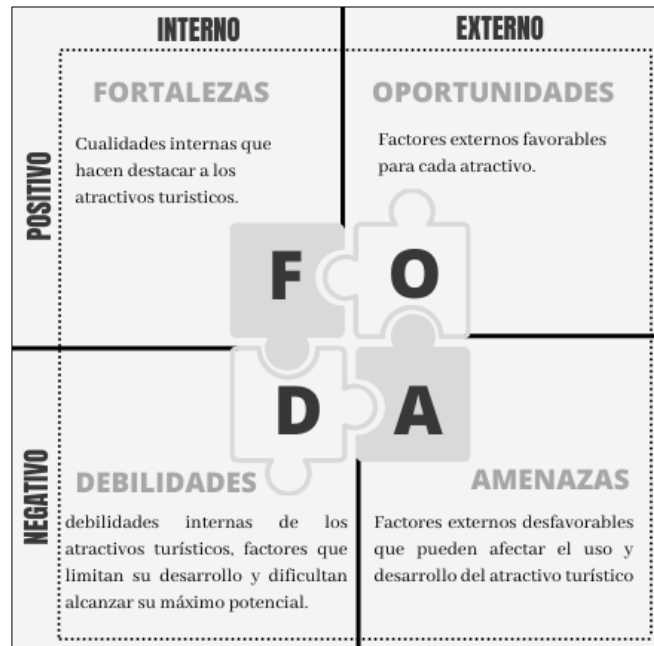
INTERNO

EXTERNO

POSITIVO

FORTALEZAS

Cualidades internas que hacen destacar a los atractivos turisticos.

OPORTUNIDADES

Factores externos favorables para cada atractivo.

F

O

D

A

NEGATIVO

DEBILIDADES

debilidades internas de los atractivos turísticos, factores que limitan su desarrollo y dificultan alcanzar su máximo potencial.

AMENAZAS

Factores externos desfavorables que pueden afectar el uso y desarrollo del atractivo turístico